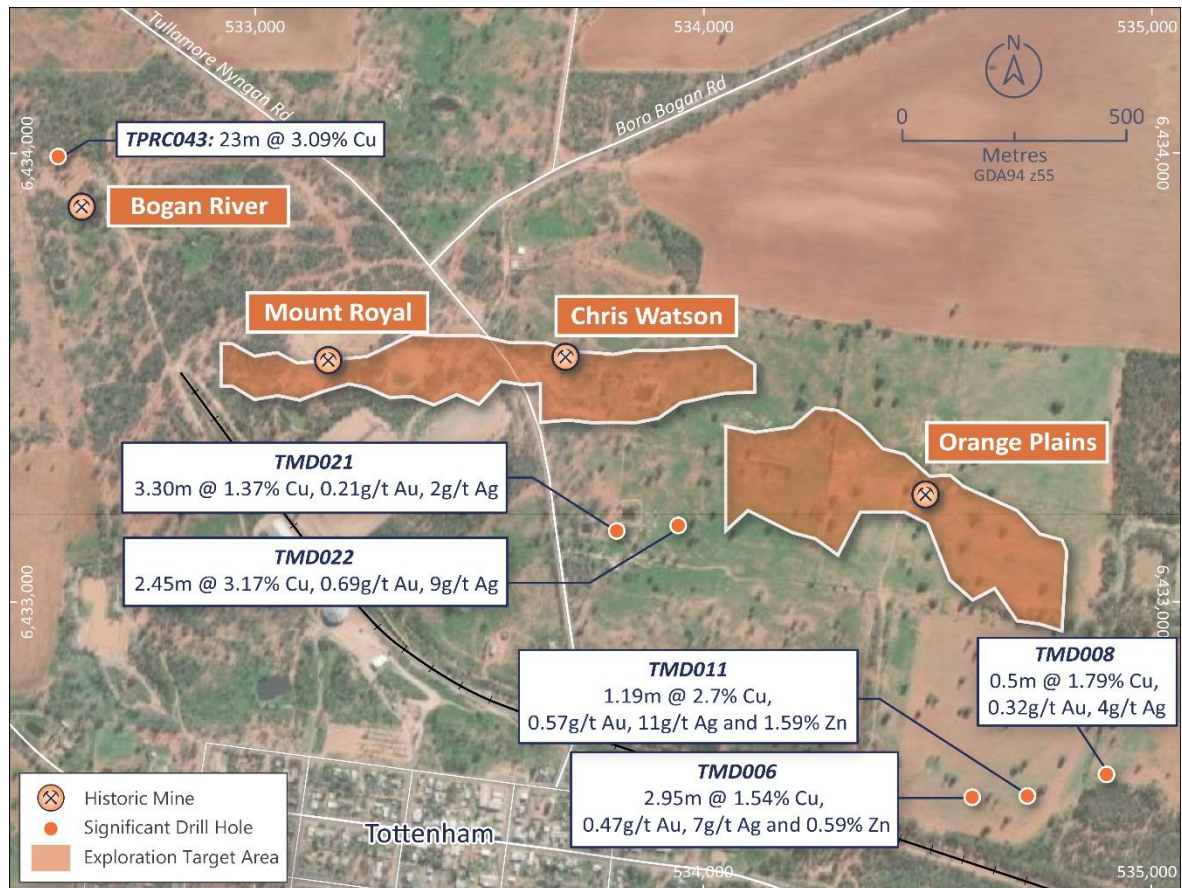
533,000
534,000
535,000
Tullamore Nyngan Rd
Boro Bogan Rd
N
0
500
Metres
GDA94 z55
6,434,000
6,434,000
TPRC043: 23m @ 3.09% Cu
Bogan River
Mount Royal
Chris Watson
Orange Plains
TMD021
3.30m @ 1.37% Cu, 0.21g/t Au, 2g/t Ag
TMD022
2.45m @ 3.17% Cu, 0.69g/t Au, 9g/t Ag
6,433,000
6,433,000
TMD011
1.19m @ 2.7% Cu,
0.57g/t Au, 11g/t Ag and 1.59% Zn
TMD008
0.5m @ 1.79% Cu,
0.32g/t Au, 4g/t Ag
TMD006
2.95m @ 1.54% Cu,
0.47g/t Au, 7g/t Ag and 0.59% Zn
Historic Mine
Significant Drill Hole
Exploration Target Area
Tottenham
534,000
535,000